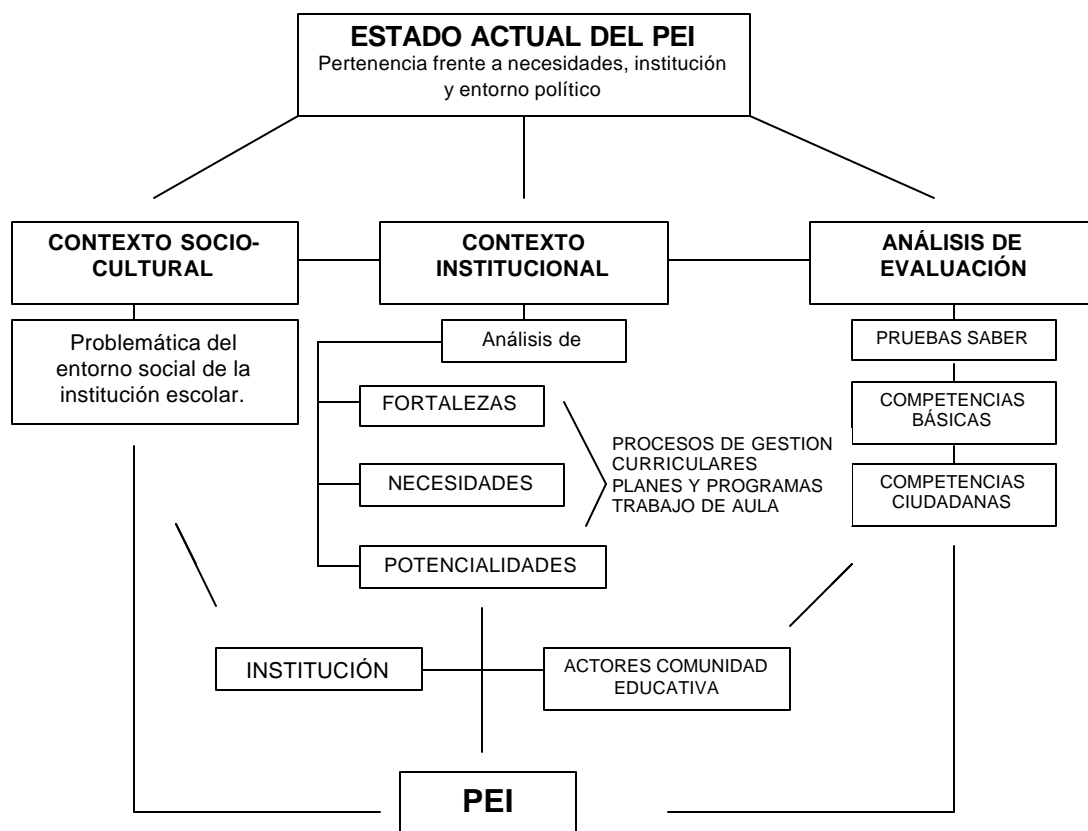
ESTADO ACTUAL DEL PEI
Pertenencia frente a necesidades, institución y entorno político

CONTEXTO SOCIO-CULTURAL

CONTEXTO INSTITUCIONAL

ANÁLISIS DE EVALUACIÓN

Problemática del entorno social de la institución escolar.

Análisis de

FORTALEZAS

NECESIDADES

POTENCIALIDADES

PROCESOS DE GESTION CURRICULARES
PLANES Y PROGRAMAS
TRABAJO DE AULA

PRUEBAS SABER

COMPETENCIAS BÁSICAS

COMPETENCIAS CIUDADANAS

INSTITUCIÓN

ACTORES COMUNIDAD EDUCATIVA

PEI